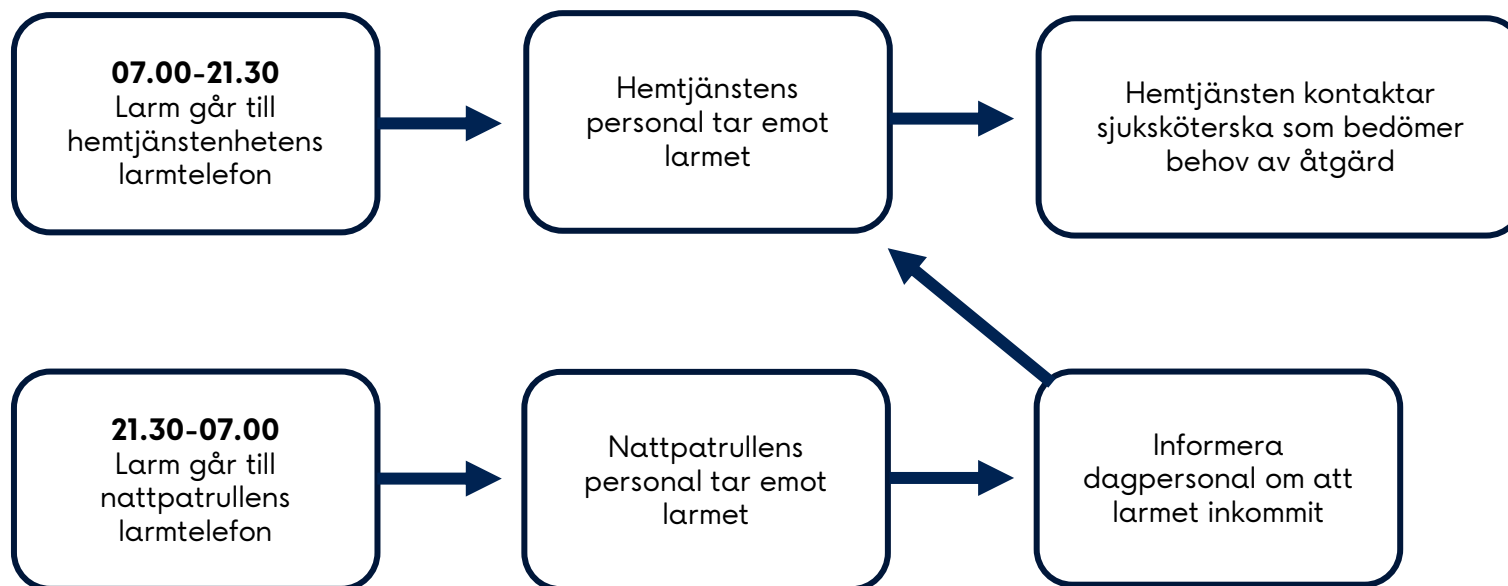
**07.00-21.30**
Larm går till hemtjänstenhetens larmtelefon

Hemtjänstens personal tar emot larmet

Hemtjänsten kontaktar sjuksköterska som bedömer behov av åtgärd

**21.30-07.00**
Larm går till nattpatrullens larmtelefon

Nattpatrullens personal tar emot larmet

Informera dagpersonal om att larmet inkommit